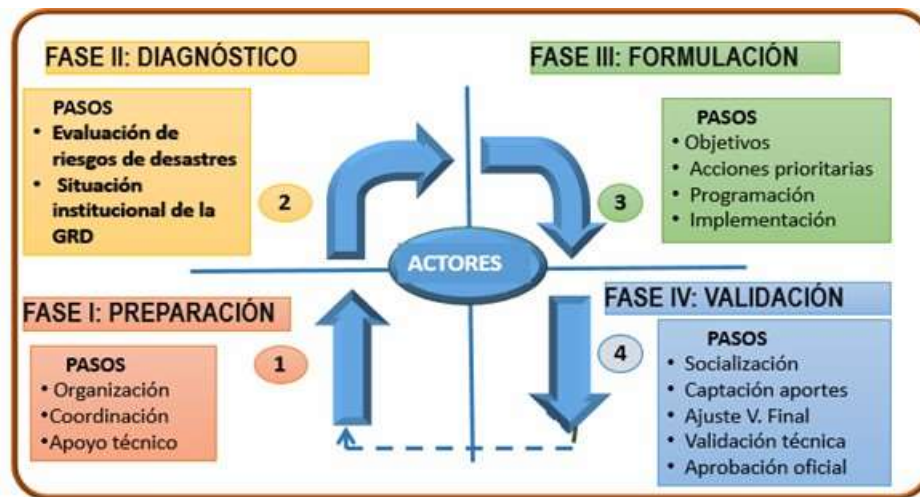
FASE II: DIAGNÓSTICO

PASOS
• Evaluación de riesgos de desastres
• Situación institucional de la GRD

2

FASE III: FORMULACIÓN

PASOS
• Objetivos
• Acciones prioritarias
• Programación
• Implementación

3

ACTORES

FASE I: PREPARACIÓN

PASOS
• Organización
•Coordinación
•Apoyo técnico

1

FASE IV: VALIDACIÓN

4

PASOS
• Socialización
• Captación aportes
• Ajuste V. Final
• Validación técnica
• Aprobación oficial